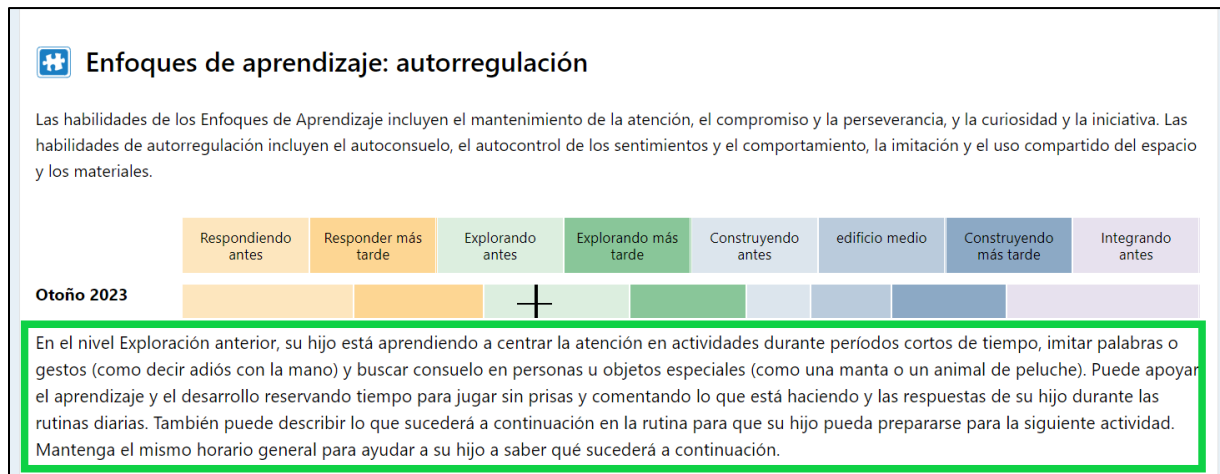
Enfoques de aprendizaje: autorregulación

Las habilidades de los Enfoques de Aprendizaje incluyen el mantenimiento de la atención, el compromiso y la perseverancia, y la curiosidad y la iniciativa. Las habilidades de autorregulación incluyen el autoconsuelo, el autocontrol de los sentimientos y el comportamiento, la imitación y el uso compartido del espacio y los materiales.

| | Respondiendo antes | Responder más tarde | Explorando antes | Explorando más tarde | Construyendo antes | edificio medio | Construyendo más tarde | Integrando antes |
|---|---|---|---|---|---|---|---|---|
| Otoño 2023 | | | | | | | | |

En el nivel Exploración anterior, su hijo está aprendiendo a centrar la atención en actividades durante períodos cortos de tiempo, imitar palabras o gestos (como decir adiós con la mano) y buscar consuelo en personas u objetos especiales (como una manta o un animal de peluche). Puede apoyar el aprendizaje y el desarrollo reservando tiempo para jugar sin prisas y comentando lo que está haciendo y las respuestas de su hijo durante las rutinas diarias. También puede describir lo que sucederá a continuación en la rutina para que su hijo pueda prepararse para la siguiente actividad. Mantenga el mismo horario general para ayudar a su hijo a saber qué sucederá a continuación.